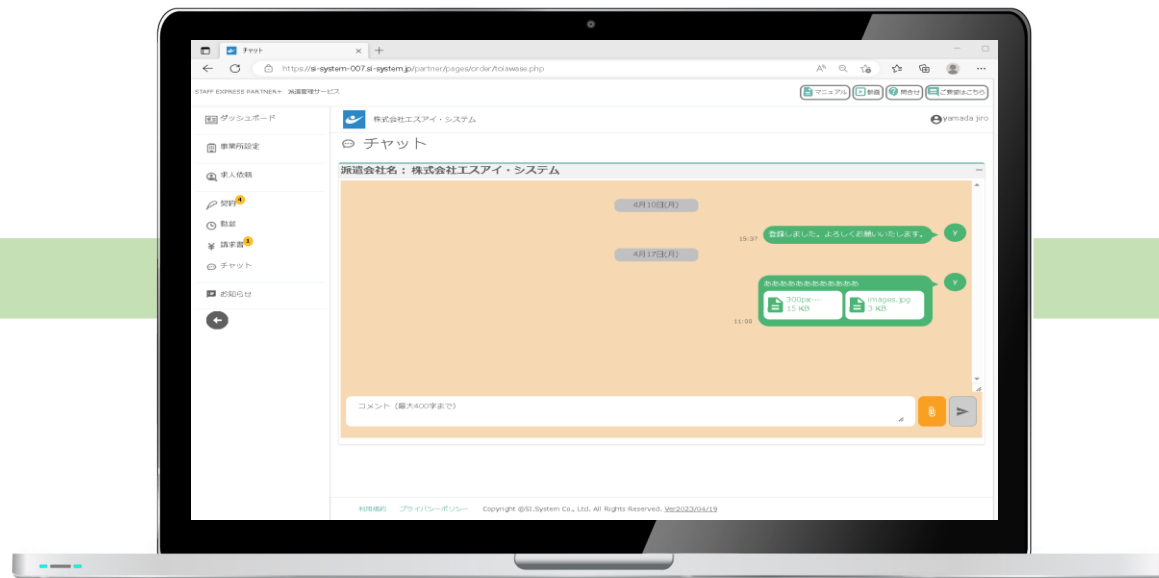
チャット

https://si-system-007.si-system.jp/partner/pages/order/toiawase.php

STAFF EXPRESS PARTNER+ 派遣管理サービス

マニュアル 動画 問合せ ご要望はこちら

ダッシュボード
事業所設定
求人依頼
契約 4
勤怠
請求書 1
チャット
お知らせ

株式会社エスアイ・システム

yamada jiro

チャット

派遣会社名：株式会社エスアイ・システム

4月10日(月)

15:37

登録しました。よろしくお願いいたします。

Y

4月17日(月)

ああああああああああああ

300px-…
15 KB

images.jpg
3 KB

Y

11:00

コメント（最大400字まで）

利用規約 プライバシーポリシー Copyright @SI.System Co., Ltd. All Rights Reserved. Ver2023/04/19